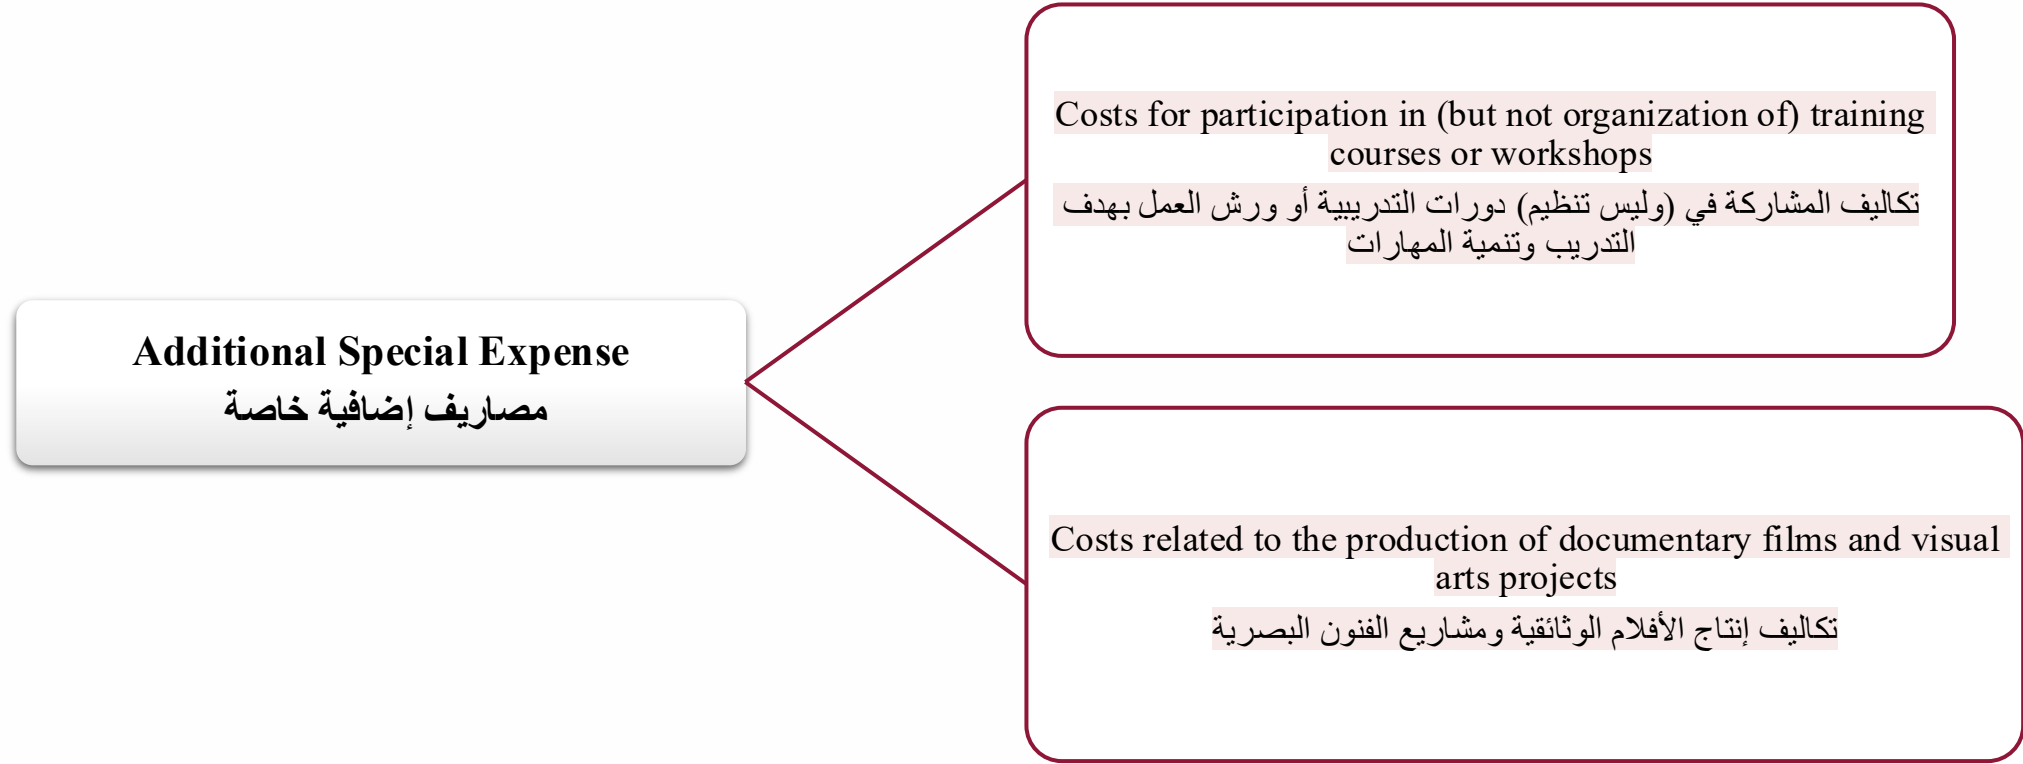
Additional Special Expense
مصاريف إضافية خاصة

Costs for participation in (but not organization of) training courses or workshops
تكاليف المشاركة في (وليس تنظيم) دورات التدريبية أو ورش العمل بهدف التدريب وتنمية المهارات

Costs related to the production of documentary films and visual arts projects
تكاليف إنتاج الأفلام الوثائقية ومشاريع الفنون البصرية